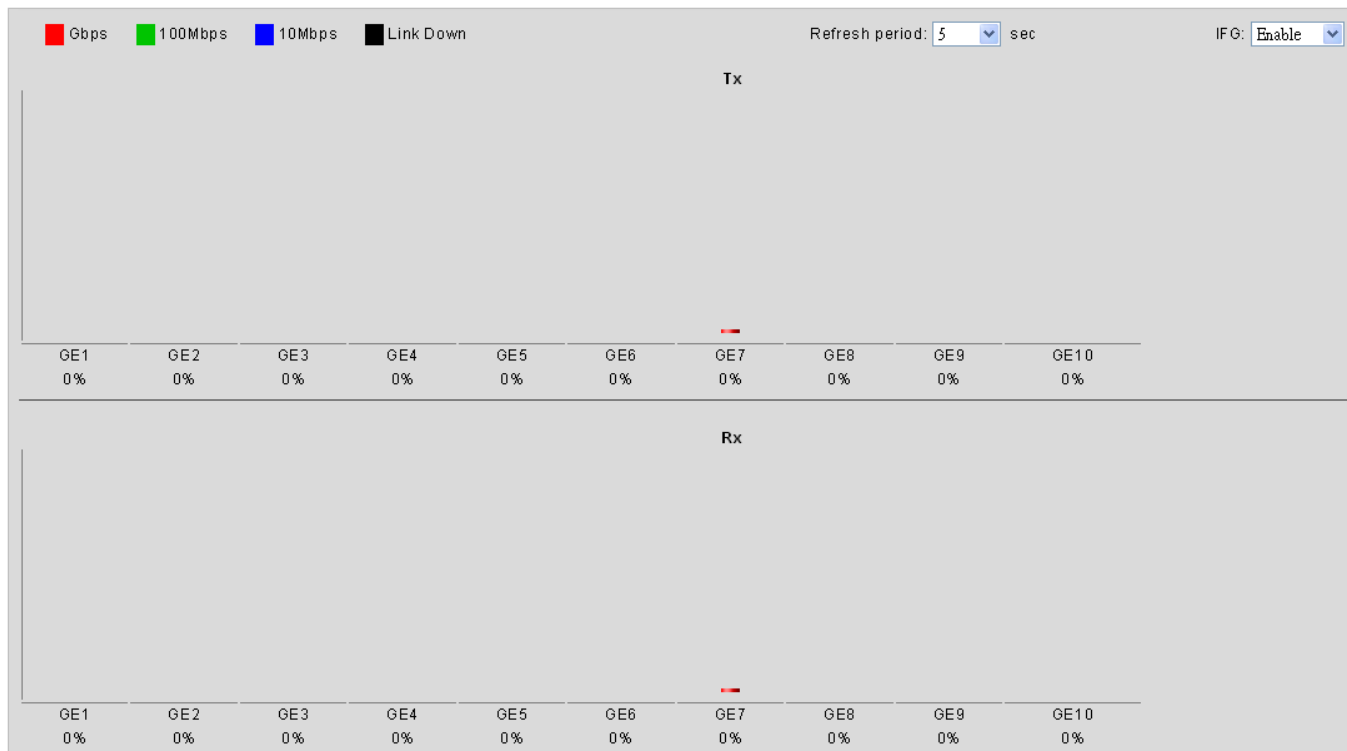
Gbps 100Mbps 10Mbps Link Down

Refresh period: 5 sec

IFG: Enable

Tx

| GE1 | GE2 | GE3 | GE4 | GE5 | GE6 | GE7 | GE8 | GE9 | GE10 |
|---|---|---|---|---|---|---|---|---|---|
| 0% | 0% | 0% | 0% | 0% | 0% | 0% | 0% | 0% | 0% |

Rx

| GE1 | GE2 | GE3 | GE4 | GE5 | GE6 | GE7 | GE8 | GE9 | GE10 |
|---|---|---|---|---|---|---|---|---|---|
| 0% | 0% | 0% | 0% | 0% | 0% | 0% | 0% | 0% | 0% |